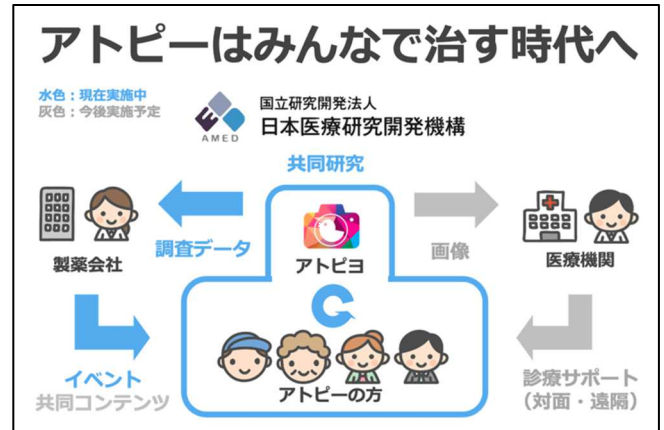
アトピーはみんなで治す時代へ

水色：現在実施中
灰色：今後実施予定

AMED
国立研究開発法人
日本医療研究開発機構

共同研究

製薬会社

調査データ

アトピヨ

画像

医療機関

イベント
共同コンテンツ

アトピーの方

診療サポート
（対面・遠隔）